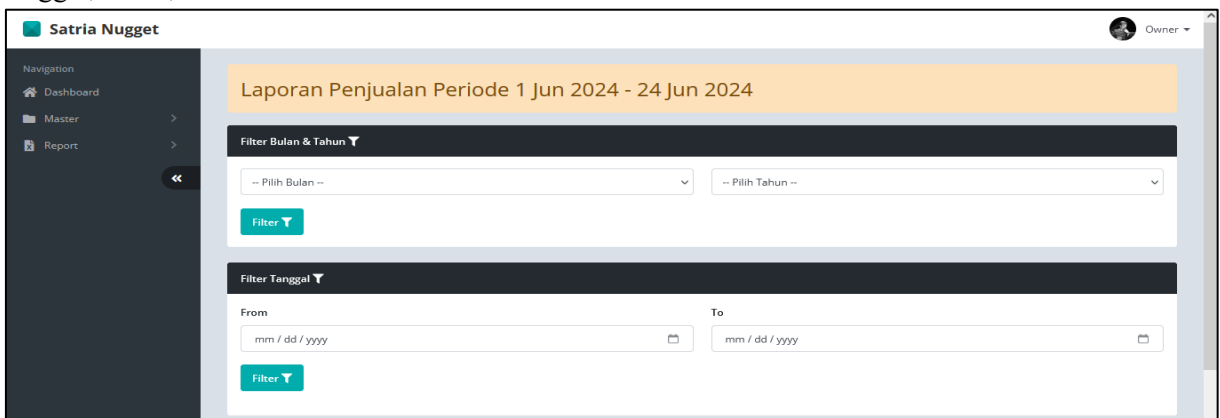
Satria Nugget

Owner

Navigation
Dashboard
Master
Report

Laporan Penjualan Periode 1 Jun 2024 - 24 Jun 2024

Filter Bulan & Tahun

-- Pilih Bulan --

-- Pilih Tahun --

Filter

Filter Tanggal

From

mm / dd / yyyy

To

mm / dd / yyyy

Filter